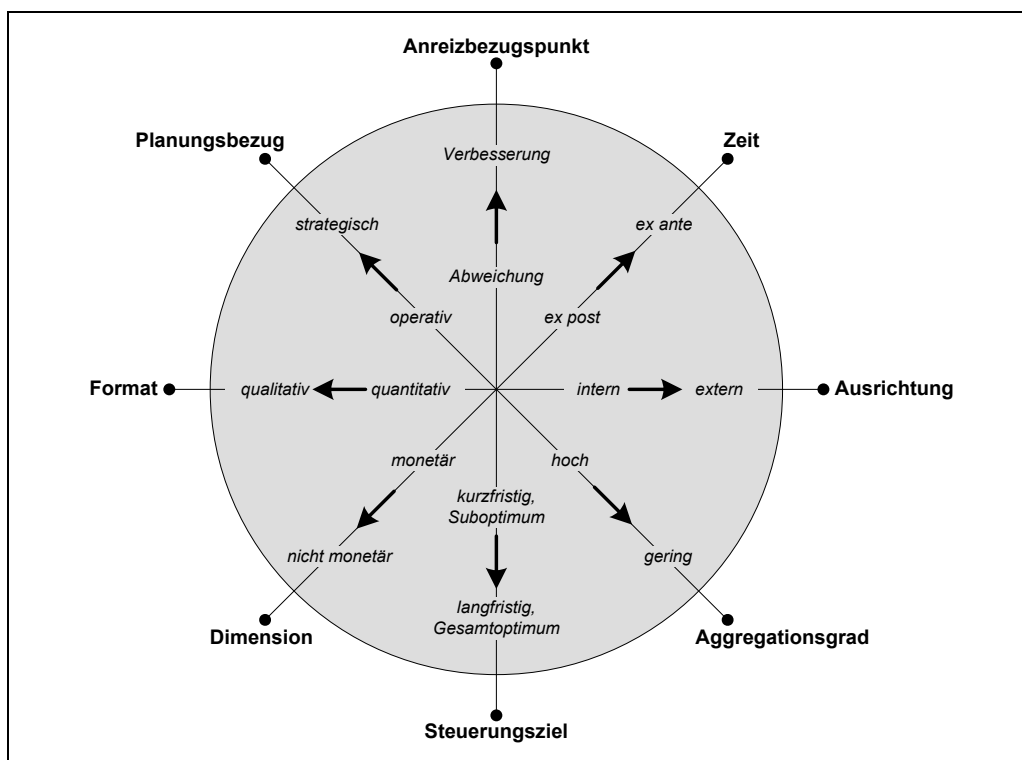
Anreizbezugspunkt

Planungsbezug

Zeit

Verbesserung

strategisch

ex ante

Abweichung

operativ

ex post

Format

qualitativ

quantitativ

intern

extern

Ausrichtung

monetär

hoch

kurzfristig, Suboptimum

nicht monetär

gering

langfristig, Gesamtoptimum

Dimension

Aggregationsgrad

Steuerungsziel